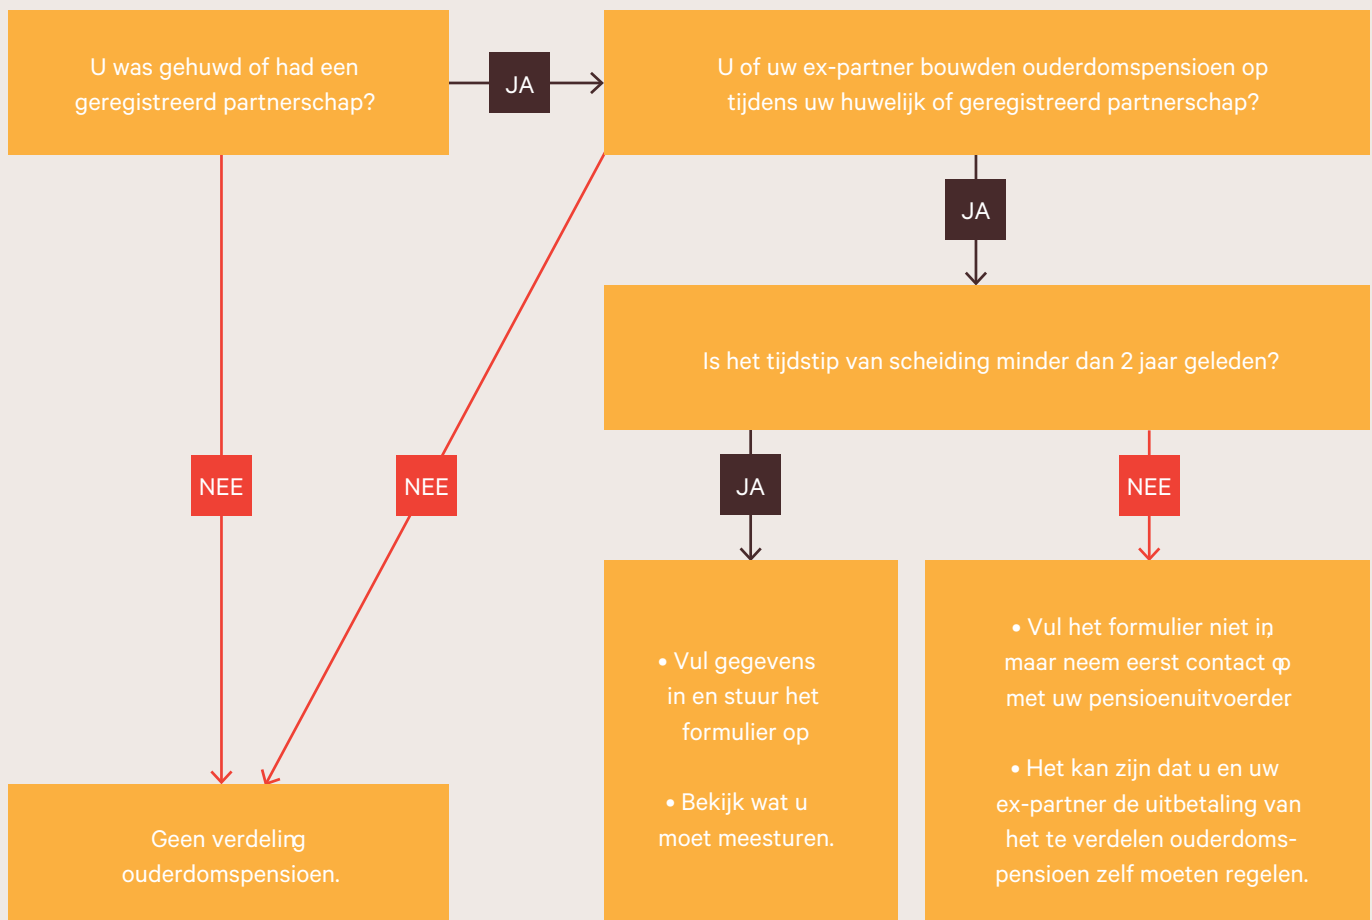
U was gehuwd of had een geregistreerd partnerschap?

JA

U of uw ex-partner bouwden ouderdomspensioen op tijdens uw huwelijk of geregistreerd partnerschap?

JA

Is het tijdstip van scheiding minder dan 2 jaar geleden?

NEE

NEE

JA

NEE

• Vul gegevens in en stuur het formulier op

• Bekijk wat u moet meesturen.

• Vul het formulier niet in, maar neem eerst contact op met uw pensioenuitvoerder

• Het kan zijn dat u en uw ex-partner de uitbetaling van het te verdelen ouderdomspensioen zelf moeten regelen.

Geen verdeling ouderdomspensioen.